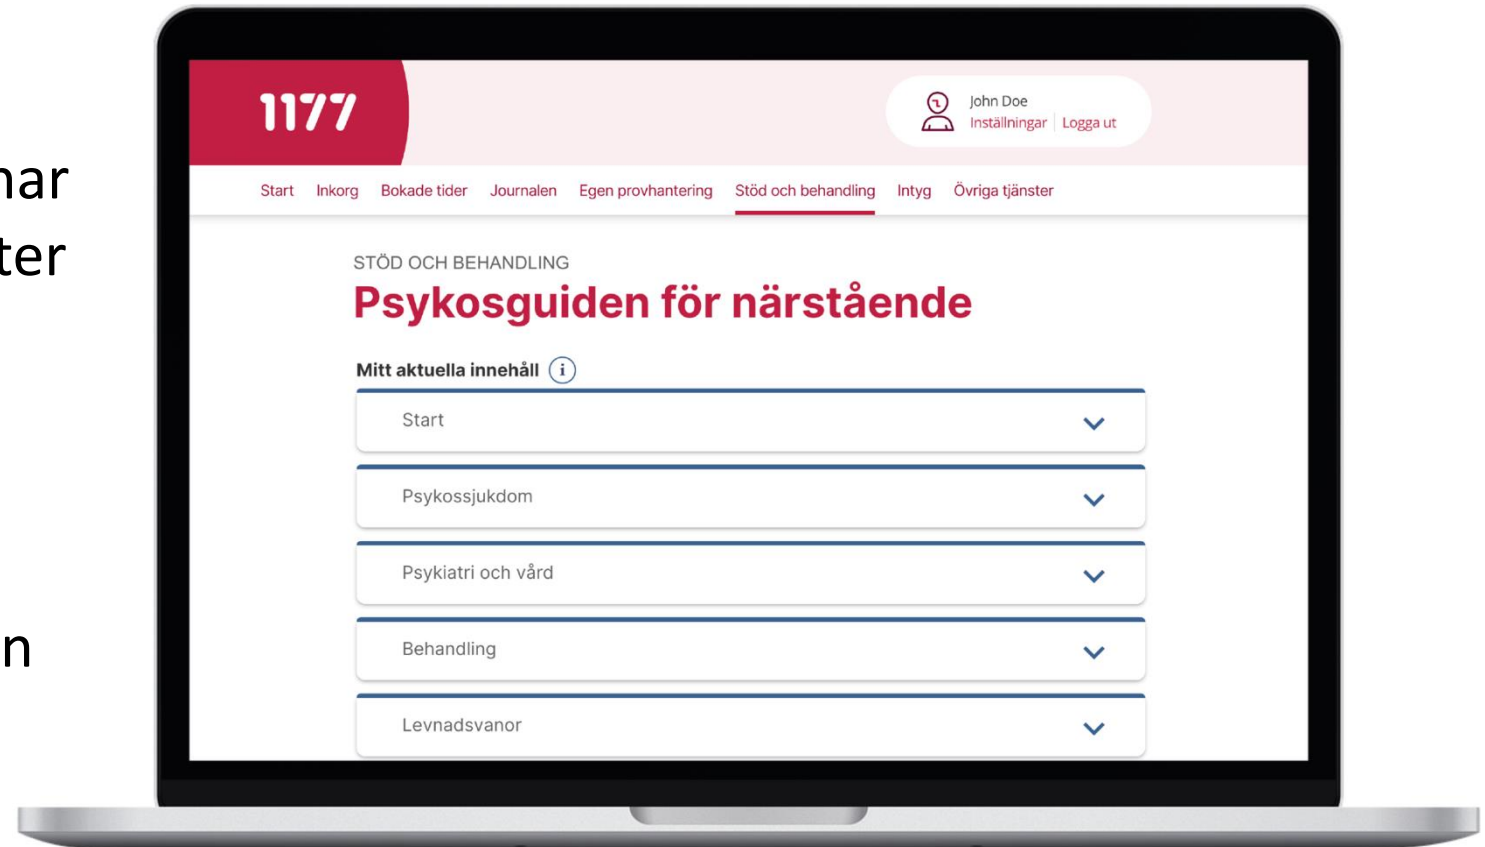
nar
ter

n

1177

John Doe
Inställningar | Logga ut

Start Inkorg Bokade tider Journalen Egen provhantering Stöd och behandling Intyg Övriga tjänster

STÖD OCH BEHANDLING

Psykosguiden för närstående

Mitt aktuella innehåll

Start

Psykossjukdom

Psykiatri och vård

Behandling

Levnadsvanor